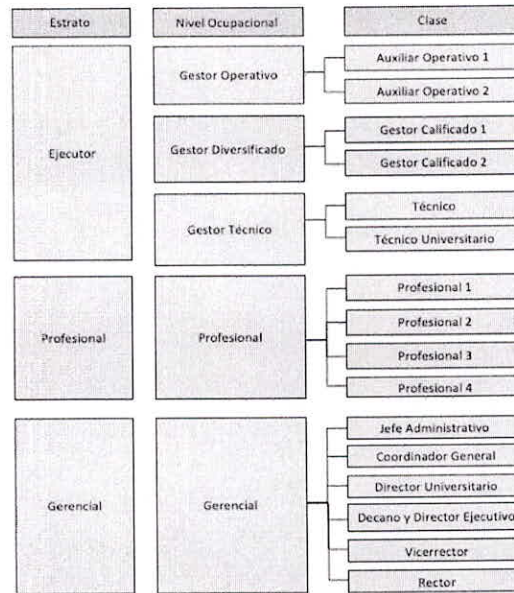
Estrato

Nivel Ocupacional

Clase

Ejecutor

Gestor Operativo

Auxiliar Operativo 1

Auxiliar Operativo 2

Gestor Diversificado

Gestor Calificado 1

Gestor Calificado 2

Gestor Técnico

Técnico

Técnico Universitario

Profesional

Profesional

Profesional 1

Profesional 2

Profesional 3

Profesional 4

Gerencial

Gerencial

Jefe Administrativo

Coordinador General

Director Universitario

Decano y Director Ejecutivo

Vicerrector

Rector